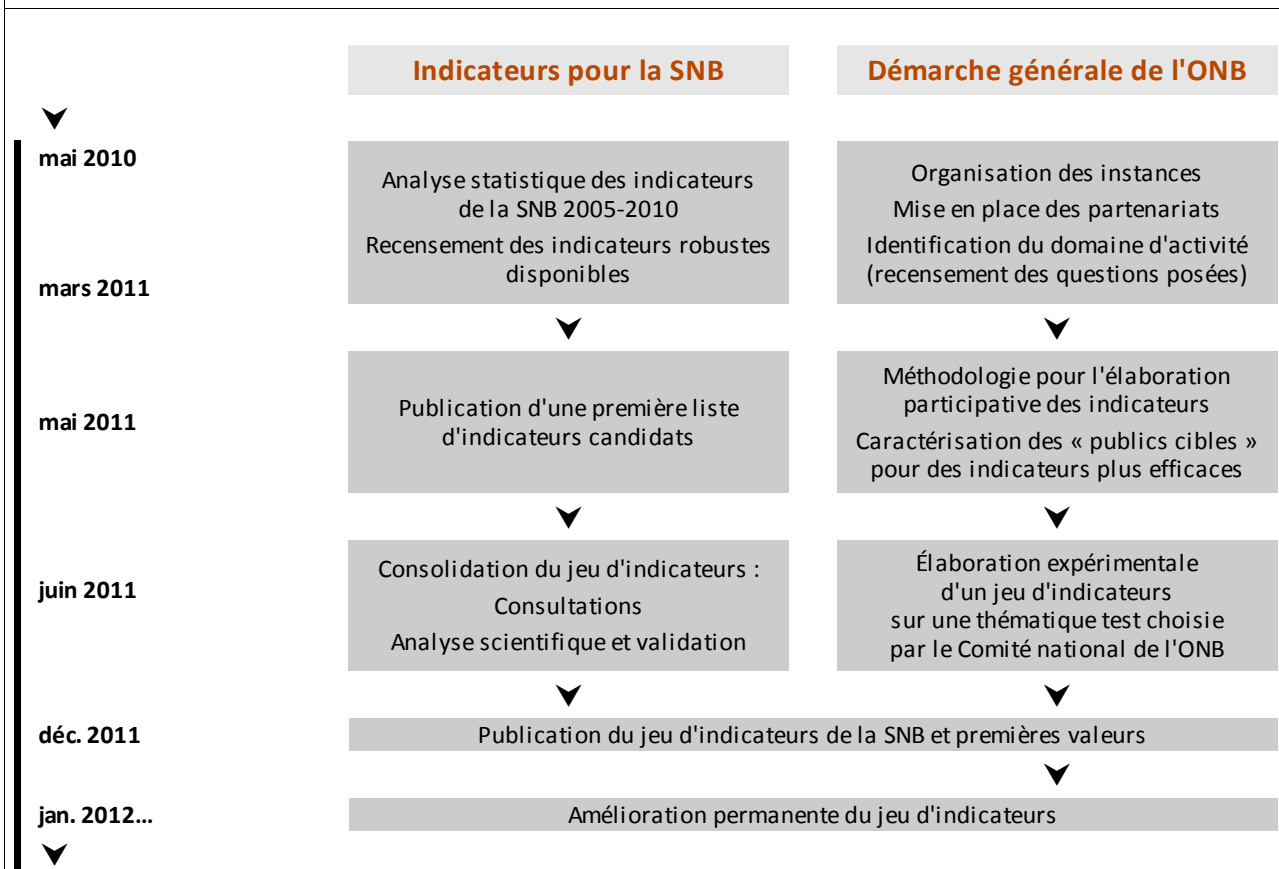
Indicateurs pour la SNB

Démarche générale de l'ONB

mai 2010

mars 2011

Analyse statistique des indicateurs de la SNB 2005-2010
Recensement des indicateurs robustes disponibles

Organisation des instances
Mise en place des partenariats
Identification du domaine d'activité (recensement des questions posées)

mai 2011

Publication d'une première liste d'indicateurs candidats

Méthodologie pour l'élaboration participative des indicateurs
Caractérisation des « publics cibles » pour des indicateurs plus efficaces

juin 2011

Consolidation du jeu d'indicateurs :
Consultations
Analyse scientifique et validation

Élaboration expérimentale d'un jeu d'indicateurs sur une thématique test choisie par le Comité national de l'ONB

déc. 2011

Publication du jeu d'indicateurs de la SNB et premières valeurs

jan. 2012...

Amélioration permanente du jeu d'indicateurs